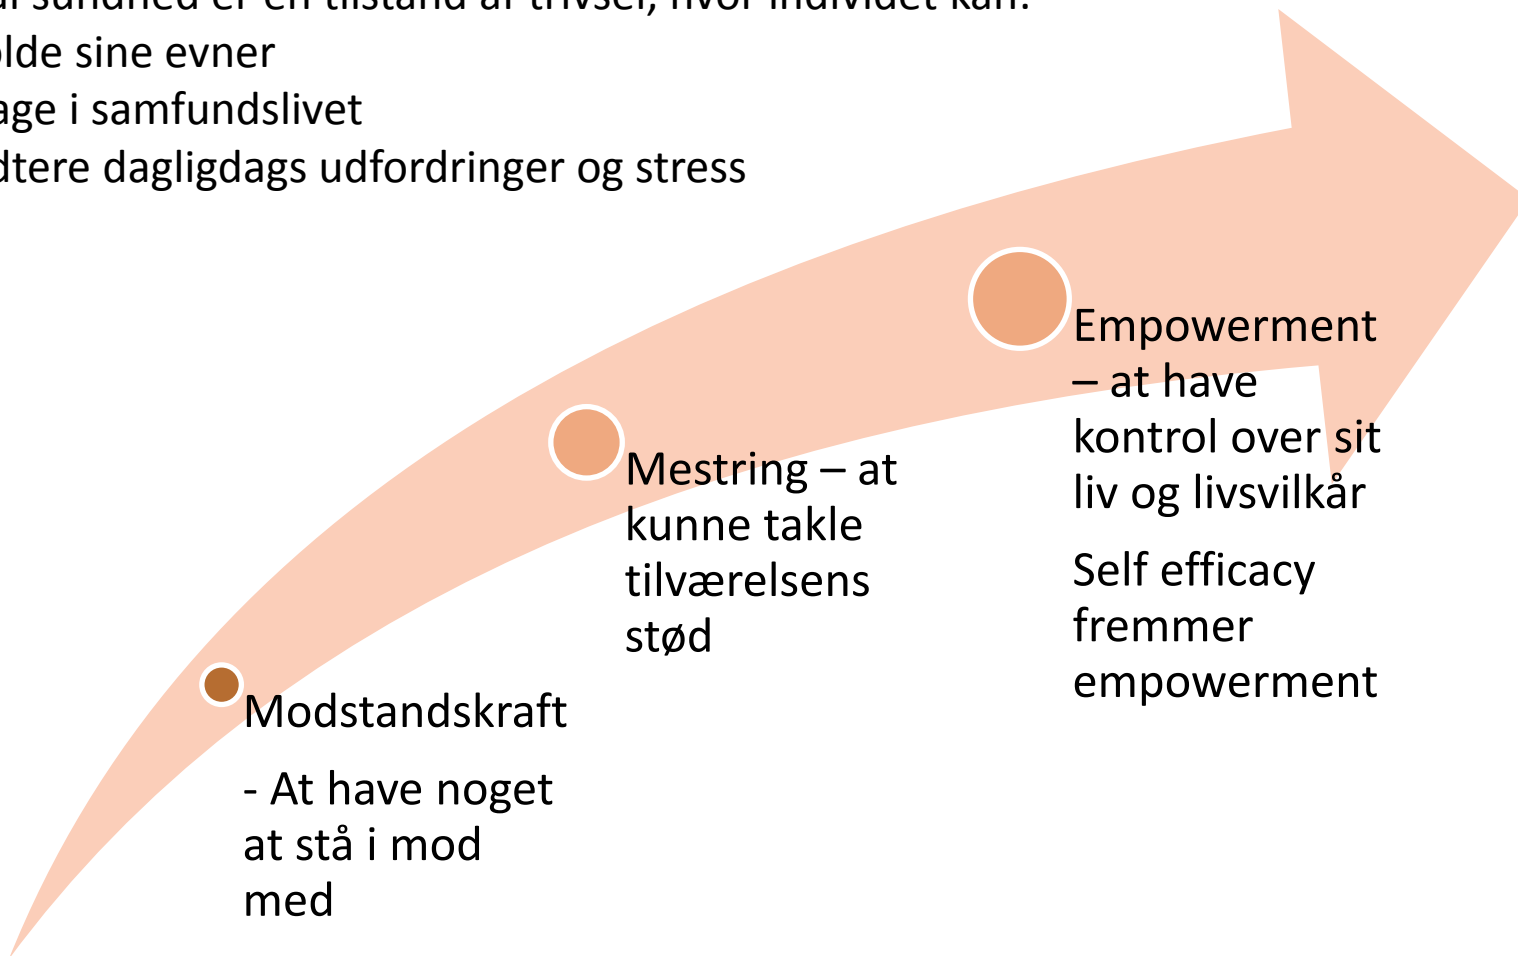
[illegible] sundhed er en tilstand af trivsel, hvor individet kan:
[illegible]olde sine evner
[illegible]age i samfundslivet
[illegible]dtere dagligdags udfordringer og stress

Empowerment – at have kontrol over sit liv og livsvilkår

Self efficacy fremmer empowerment

Mestring – at kunne takle tilværelsens stød

Modstandskraft

- At have noget at stå i mod med